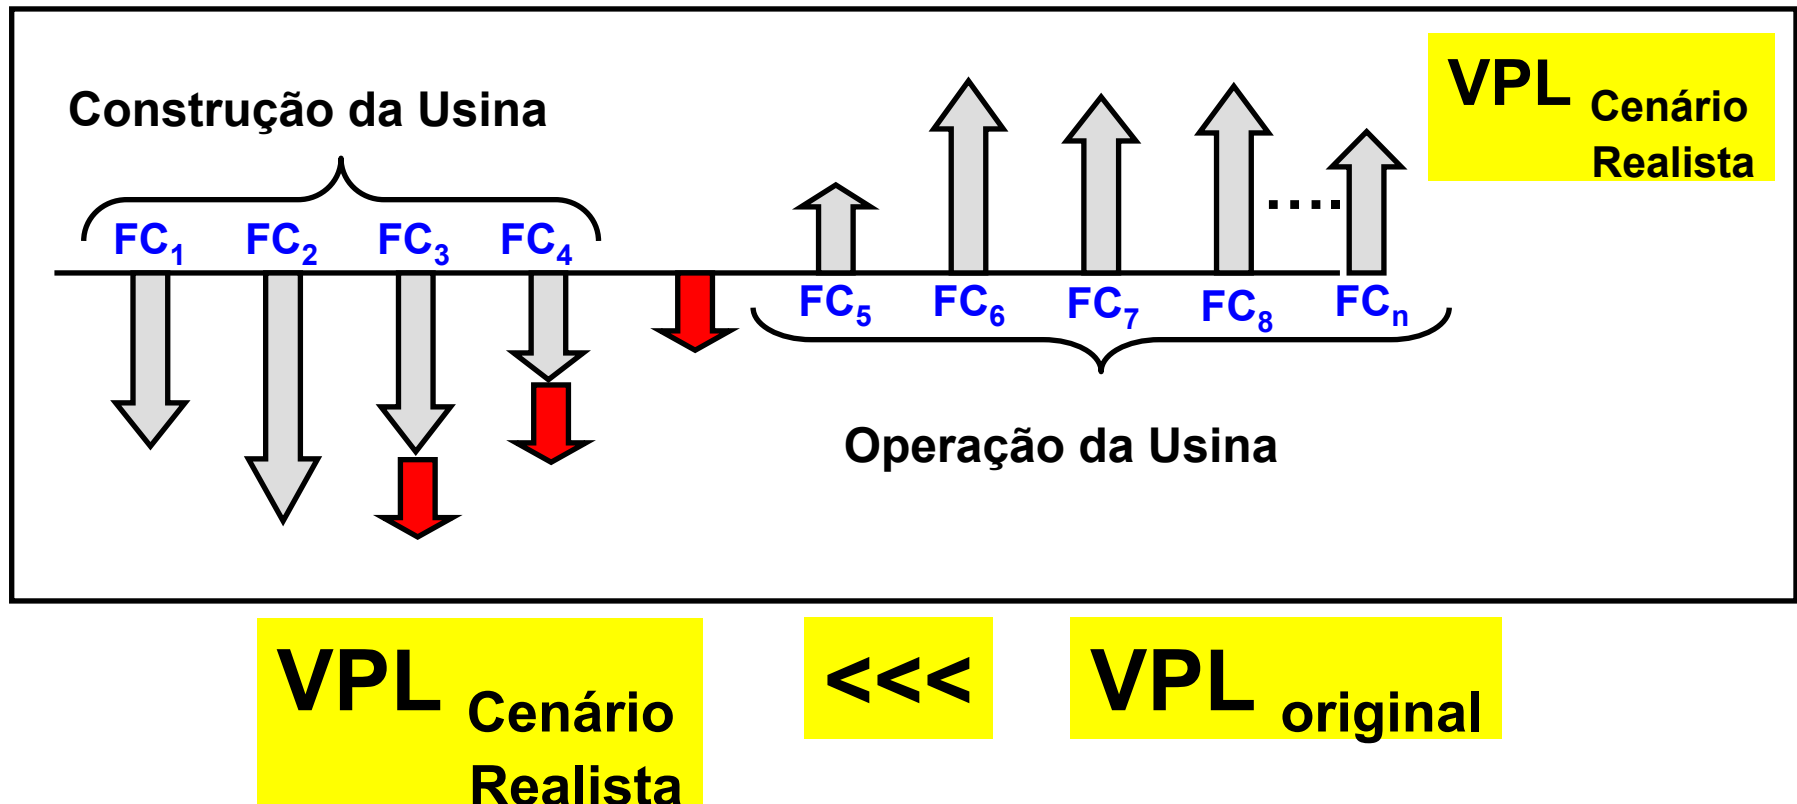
Construção da Usina

$FC_1$ $FC_2$ $FC_3$ $FC_4$

$VPL_{\text{Cenário Realista}}$

$FC_5$ $FC_6$ $FC_7$ $FC_8$ .... $FC_n$

Operação da Usina

$VPL_{\text{Cenário Realista}}$ <<< $VPL_{\text{original}}$